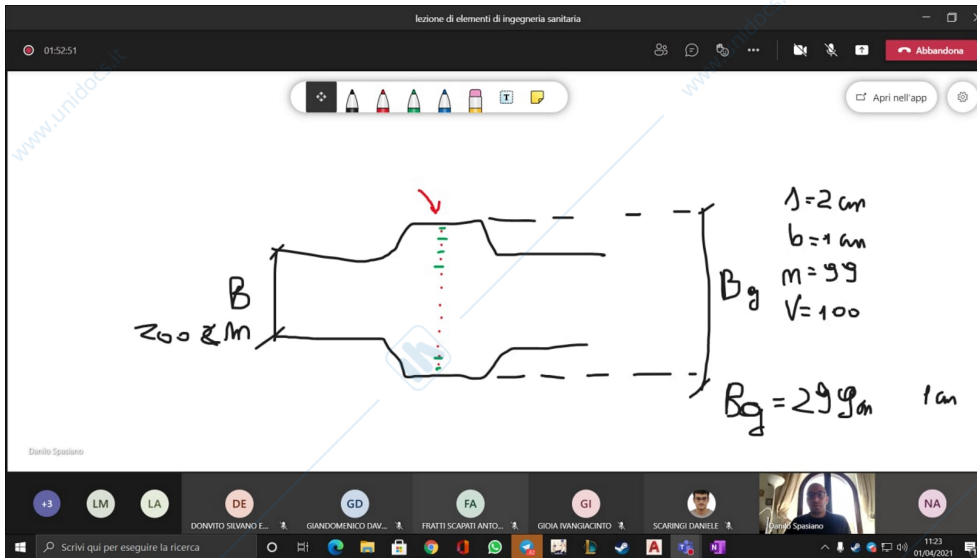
lezione di elementi di ingegneria sanitaria

01:52:51

Abbandona

Apri nell'app

www.unidocs.it

B
200 km

Bg

s=2 cm
b=1 cm
m=99
V=100

Bg = 299 m    1 cm

Danilo Spasiano

+3 LM LA DE GD FA GI NA

DONVITO SILVANO E... GIANDOMENICO DAV... FRATTI SCAPATI ANTO... GIOIA IVANGIACINTO SCARINGI DANIELE Danilo Spasiano

Scrivi qui per eseguire la ricerca

11:23
01/04/2021